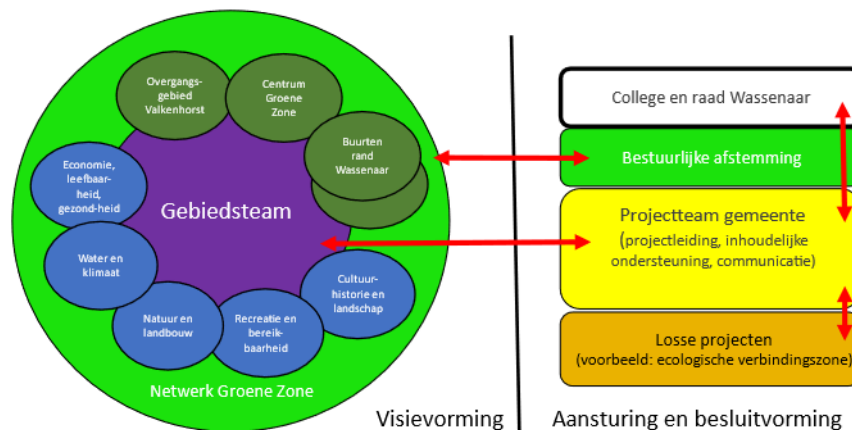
Overgangsgebied Valkenhorst

Centrum Groene Zone

Buurten rand Wassenaar

Economie, leefbaarheid, gezond-heid

Gebiedsteam

Water en klimaat

Cultuurhistorie en landschap

Natuur en landbouw

Recreatie en bereikbaarheid

Netwerk Groene Zone

College en raad Wassenaar

Bestuurlijke afstemming

Projectteam gemeente (projectleiding, inhoudelijke ondersteuning, communicatie)

Losse projecten (voorbeeld: ecologische verbindingszone)

Visievorming

Aansturing en besluitvorming